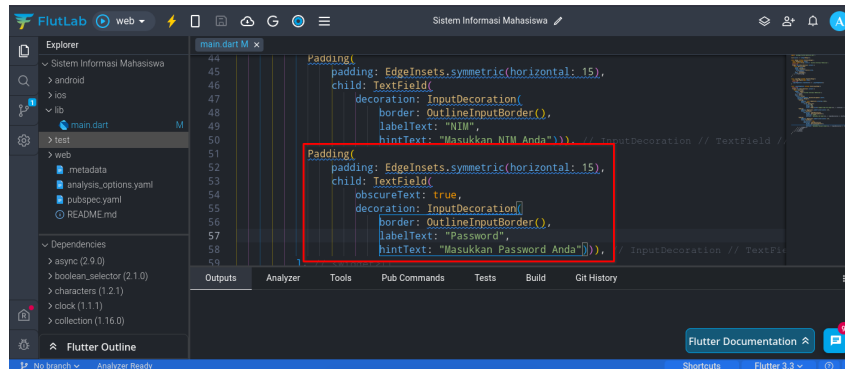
FlutLab web Sistem Informasi Mahasiswa A

Explorer
Sistem Informasi Mahasiswa
> android
> ios
lib
main.dart M
> test
> web
.metadata
analysis_options.yaml
pubspec.yaml
README.md

Dependencies
> async (2.9.0)
> boolean_selector (2.1.0)
> characters (1.2.1)
> clock (1.1.1)
> collection (1.16.0)

Flutter Outline

main.dart M ×

44 Padding(
45 padding: EdgeInsets.symmetric(horizontal: 15),
46 child: TextField(
47 decoration: InputDecoration(
48 border: OutlineInputBorder(),
49 labelText: "NIM",
50 hintText: "Masukkan NIM Anda"))), // InputDecoration // TextField //
51 Padding(
52 padding: EdgeInsets.symmetric(horizontal: 15),
53 child: TextField(
54 obscureText: true,
55 decoration: InputDecoration(
56 border: OutlineInputBorder(),
57 labelText: "Password",
58 hintText: "Masukkan Password Anda")), // InputDecoration // TextFie
59

Outputs Analyzer Tools Pub Commands Tests Build Git History

Flutter Documentation

No branch Analyzer Ready Shortcuts Flutter 3.3